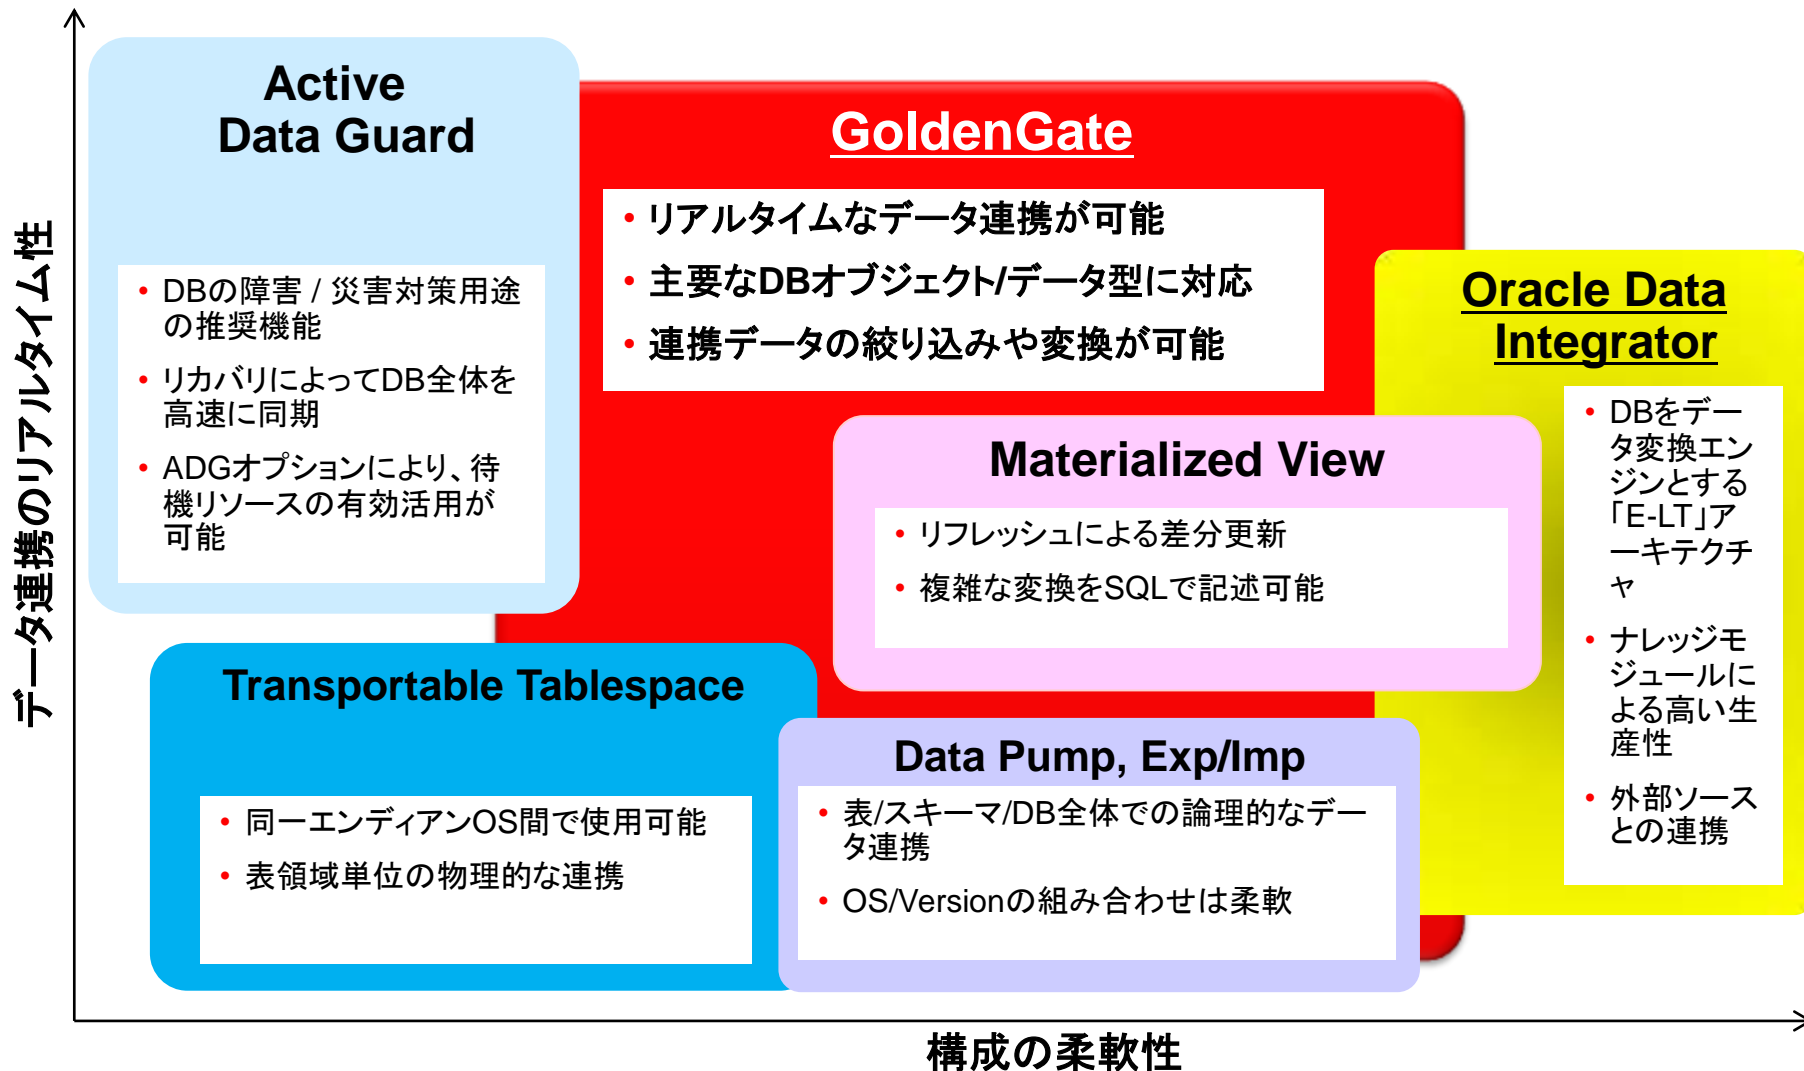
データ連携のリアルタイム性

Active Data Guard

• DBの障害 / 災害対策用途の推奨機能
• リカバリによってDB全体を高速に同期
• ADGオプションにより、待機リソースの有効活用が可能

GoldenGate

• リアルタイムなデータ連携が可能
• 主要なDBオブジェクト/データ型に対応
• 連携データの絞り込みや変換が可能

Oracle Data Integrator

• DBをデータ変換エンジンとする「E-LT」アーキテクチャ
• ナレッジモジュールによる高い生産性
• 外部ソースとの連携

Materialized View

• リフレッシュによる差分更新
• 複雑な変換をSQLで記述可能

Transportable Tablespace

• 同一エンディアンOS間で使用可能
• 表領域単位の物理的な連携

Data Pump, Exp/Imp

• 表/スキーマ/DB全体での論理的なデータ連携
• OS/Versionの組み合わせは柔軟

構成の柔軟性